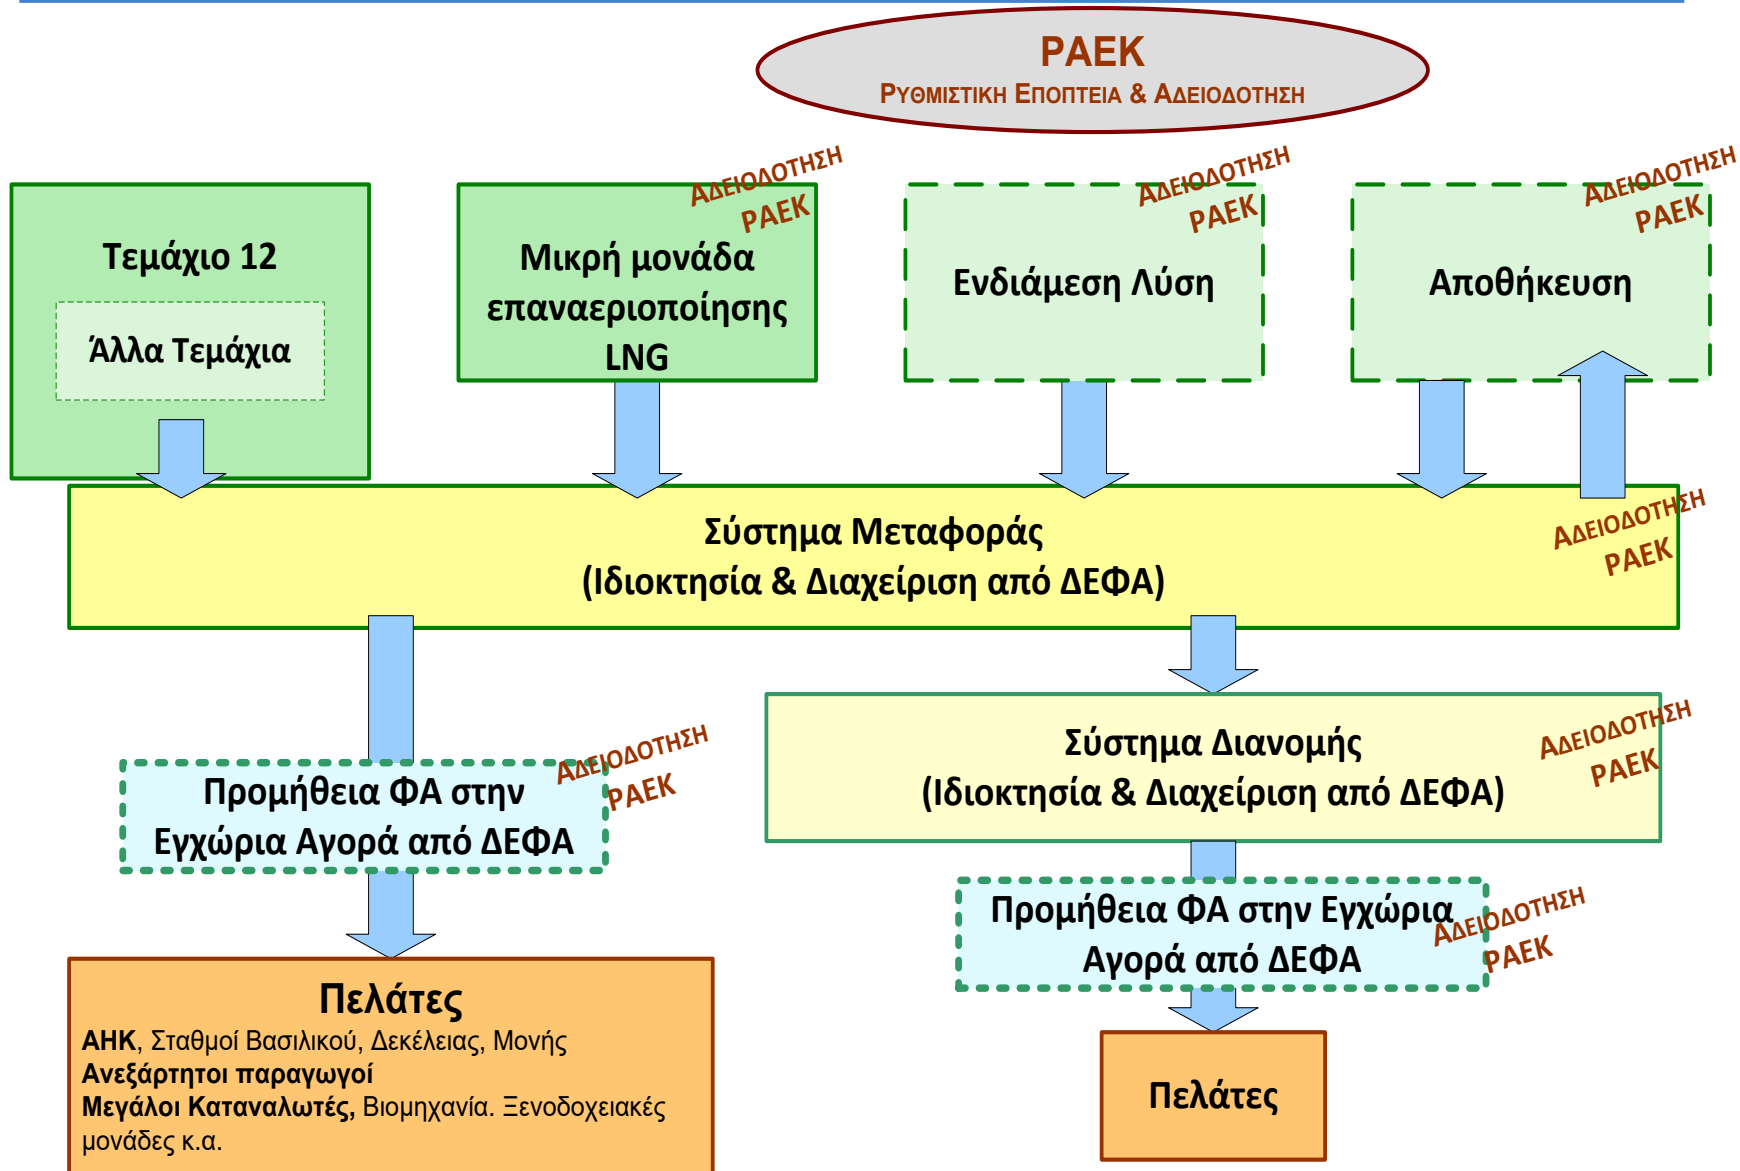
ΡΑΕΚ
Ρυθμιστικη Εποπτεια & Αδειοδοτηση

Τεμάχιο 12

Άλλα Τεμάχια

Αδειοδοτηση
ΡΑΕΚ

Μικρή μονάδα επαναεριοποίησης LNG

Αδειοδοτηση
ΡΑΕΚ

Ενδιάμεση Λύση

Αδειοδοτηση
ΡΑΕΚ

Αποθήκευση

Σύστημα Μεταφοράς
(Ιδιοκτησία & Διαχείριση από ΔΕΦΑ)

Αδειοδοτηση
ΡΑΕΚ

Προμήθεια ΦΑ στην Εγχώρια Αγορά από ΔΕΦΑ

Αδειοδοτηση
ΡΑΕΚ

Σύστημα Διανομής
(Ιδιοκτησία & Διαχείριση από ΔΕΦΑ)

Αδειοδοτηση
ΡΑΕΚ

Προμήθεια ΦΑ στην Εγχώρια Αγορά από ΔΕΦΑ

Αδειοδοτηση
ΡΑΕΚ

Πελάτες
ΑΗΚ, Σταθμοί Βασιλικού, Δεκέλειας, Μονής
Ανεξάρτητοι παραγωγοί
Μεγάλοι Καταναλωτές, Βιομηχανία. Ξενοδοχειακές μονάδες κ.α.

Πελάτες